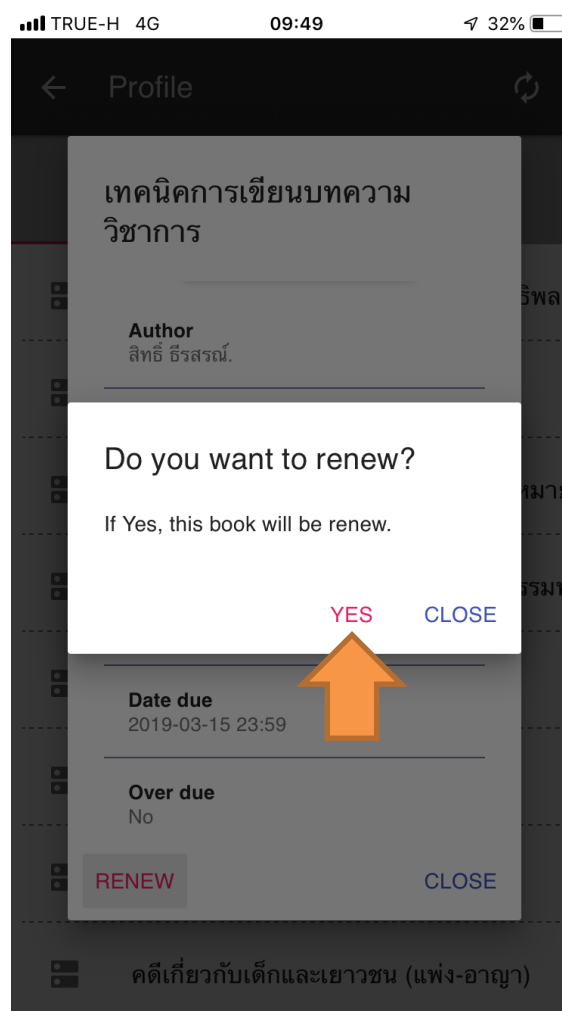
TRUE-H 4G 09:49 32%

Profile

เทคนิคการเขียนบทความวิชาการ

Author
สิทธิ์ ธีรสรณ์.

Do you want to renew?

If Yes, this book will be renew.

YES CLOSE

Date due
2019-03-15 23:59

Over due
No

RENEW CLOSE

ริพล

หมาย

รรมพ

คดีเกี่ยวกับเด็กและเยาวชน (แพ่ง-อาญา)